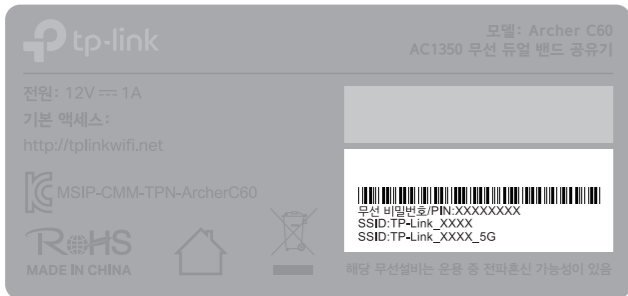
tp-link

모델: Archer C60
AC1350 무선 듀얼 밴드 공유기

전원: 12V ⎓ 1A
기본 액세스:
http://tplinkwifi.net

MSIP-CMM-TPN-ArcherC60

RoHS
MADE IN CHINA

무선 비밀번호/PIN:XXXXXXXX
SSID:TP-Link_XXXX
SSID:TP-Link_XXXX_5G

해당 무선설비는 운용 중 전파혼신 가능성이 있음